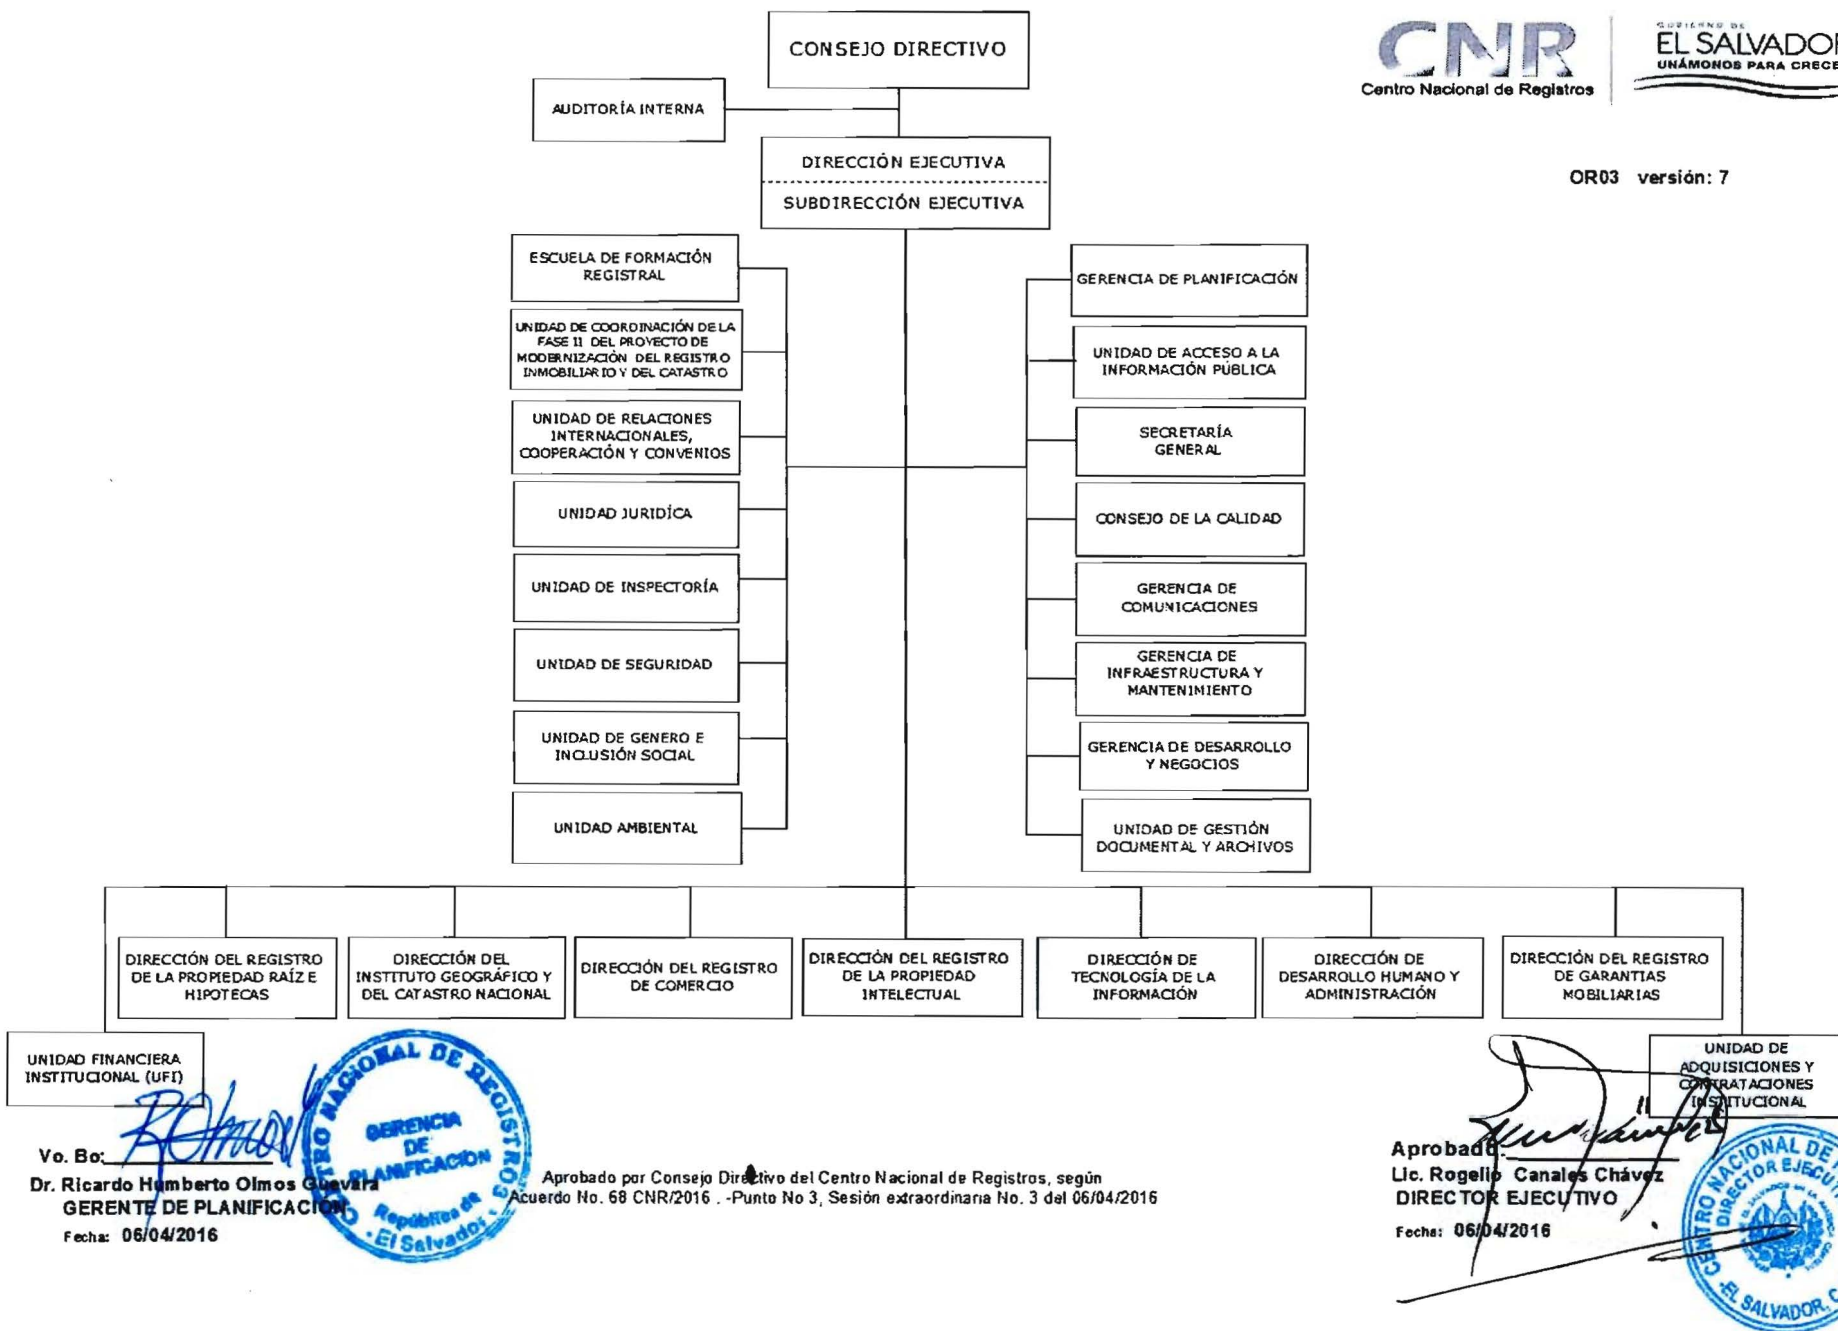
CONSEJO DIRECTIVO

CNR
Centro Nacional de Registros

GOBIERNO DE
EL SALVADOR
UNÁMONOS PARA CRECER

AUDITORÍA INTERNA

DIRECCIÓN EJECUTIVA
SUBDIRECCIÓN EJECUTIVA

OR03 versión: 7

ESCUELA DE FORMACIÓN REGISTRAL

UNIDAD DE COORDINACIÓN DE LA FASE II DEL PROYECTO DE MODERNIZACIÓN DEL REGISTRO INMOBILIARIO Y DEL CATASTRO

UNIDAD DE RELACIONES INTERNACIONALES, COOPERACIÓN Y CONVENIOS

UNIDAD JURIDÍCA

UNIDAD DE INSPECTORÍA

UNIDAD DE SEGURIDAD

UNIDAD DE GENERO E INCLUSIÓN SOCIAL

UNIDAD AMBIENTAL

GERENCIA DE PLANIFICACIÓN

UNIDAD DE ACCESO A LA INFORMACIÓN PÚBLICA

SECRETARÍA GENERAL

CONSEJO DE LA CALIDAD

GERENCIA DE COMUNICACIONES

GERENCIA DE INFRAESTRUCTURA Y MANTENIMIENTO

GERENCIA DE DESARROLLO Y NEGOCIOS

UNIDAD DE GESTIÓN DOCUMENTAL Y ARCHIVOS

DIRECCIÓN DEL REGISTRO DE LA PROPIEDAD RAÍZ E HIPOTECAS

DIRECCIÓN DEL INSTITUTO GEOGRÁFICO Y DEL CATASTRO NACIONAL

DIRECCIÓN DEL REGISTRO DE COMERCIO

DIRECCIÓN DEL REGISTRO DE LA PROPIEDAD INTELECTUAL

DIRECCIÓN DE TECNOLOGÍA DE LA INFORMACIÓN

DIRECCIÓN DE DESARROLLO HUMANO Y ADMINISTRACIÓN

DIRECCIÓN DEL REGISTRO DE GARANTIAS MOBILIARIAS

UNIDAD FINANCIERA INSTITUCIONAL (UFI)

UNIDAD DE ADQUISICIONES Y CONTRATACIONES INSTITUCIONAL

Vo. Bo:
Dr. Ricardo Humberto Olmos Guevara
GERENTE DE PLANIFICACION
Fecha: 06/04/2016

CENTRO NACIONAL DE REGISTROS
GERENCIA DE PLANIFICACION
República de El Salvador

Aprobado por Consejo Directivo del Centro Nacional de Registros, según Acuerdo No. 68 CNR/2016 . -Punto No 3, Sesión extraordinaria No. 3 del 06/04/2016

Aprobado:
Lic. Rogelio Canales Chávez
DIRECTOR EJECUTIVO
Fecha: 06/04/2016

CENTRO NACIONAL DE REGISTROS DIRECTOR EJECUTIVO EL SALVADOR